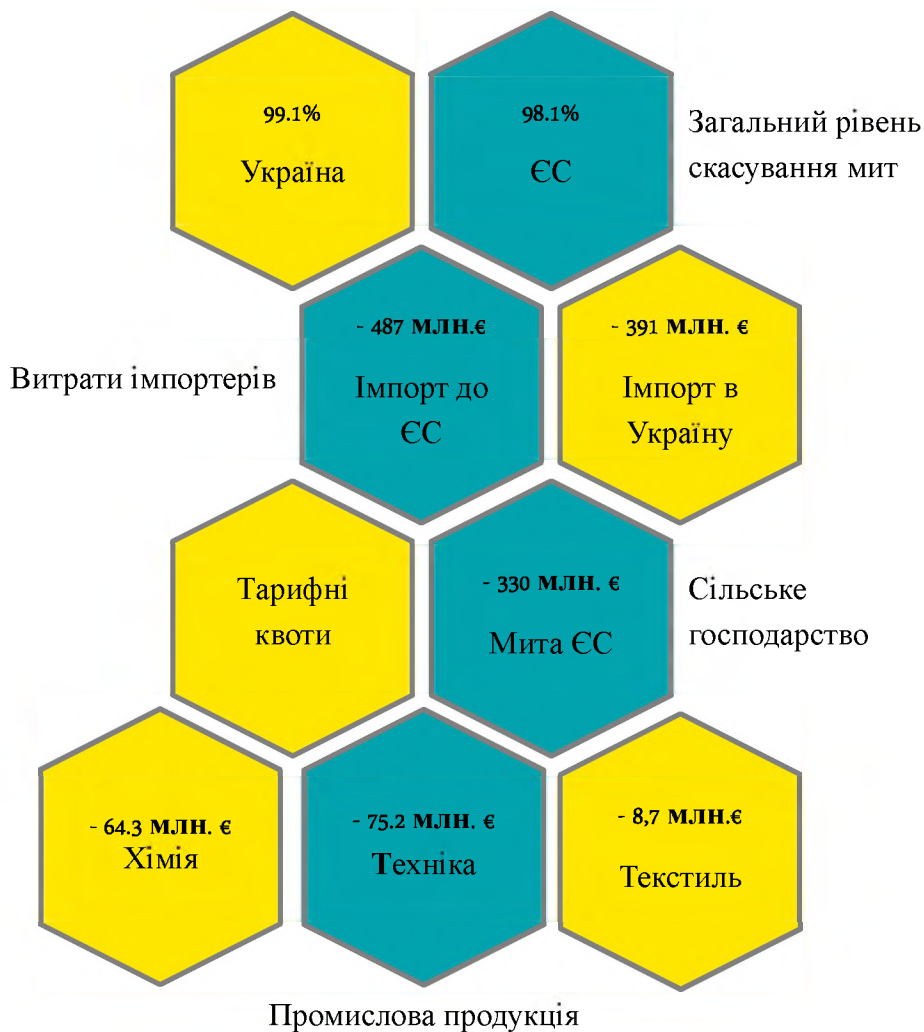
99.1%
Україна

98.1%
ЄС

Загальний рівень скасування мит

Витрати імпортерів

- 487 млн.€
Імпорт до ЄС

- 391 млн. €
Імпорт в Україну

Тарифні квоти

- 330 млн. €
Мита ЄС

Сільське господарство

- 64.3 млн. €
Хімія

- 75.2 млн. €
Техніка

- 8,7 млн.€
Текстиль

Промислова продукція